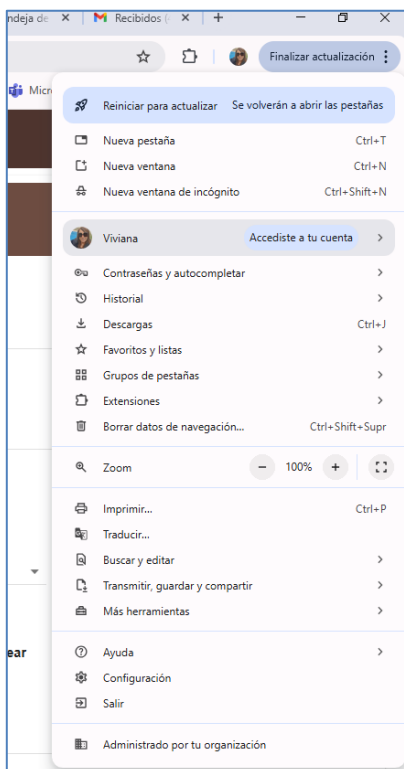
ndeja de ✕ | M Recibidos ( ✕ | +

Finalizar actualización

Micr

Reiniciar para actualizar Se volverán a abrir las pestañas

Nueva pestaña Ctrl+T
Nueva ventana Ctrl+N
Nueva ventana de incógnito Ctrl+Shift+N

Viviana Accediste a tu cuenta

Contraseñas y autocompletar
Historial
Descargas Ctrl+J
Favoritos y listas
Grupos de pestañas
Extensiones
Borrar datos de navegación... Ctrl+Shift+Supr

Zoom − 100% +

Imprimir... Ctrl+P
Traducir...
Buscar y editar
Transmitir, guardar y compartir
Más herramientas

Ayuda
Configuración
Salir

Administrado por tu organización

ear